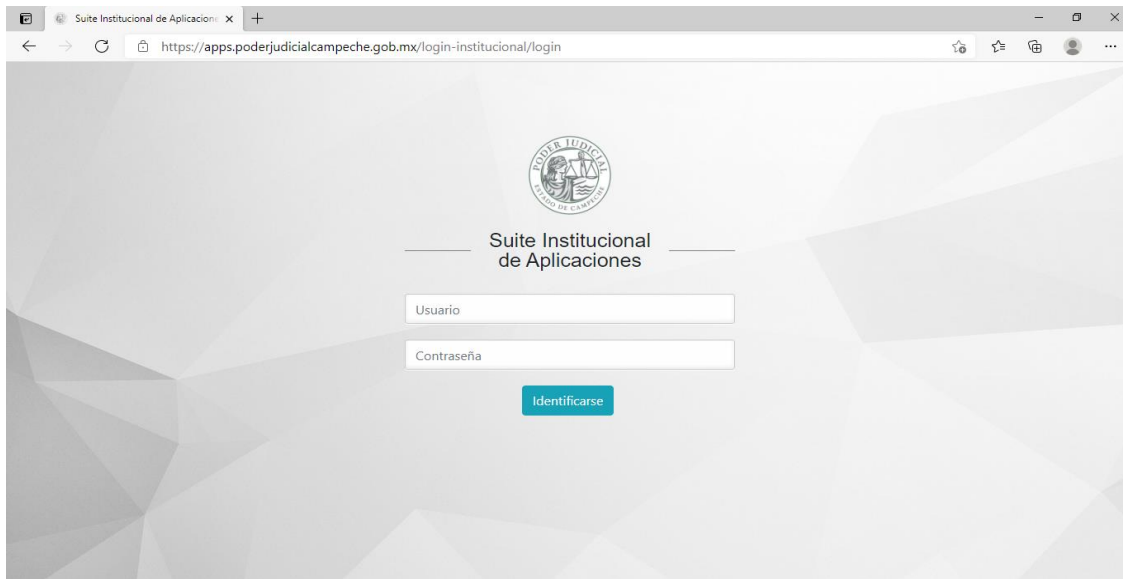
Suite Institucional de Aplicacion

https://apps.poderjudicialcampeche.gob.mx/login-institucional/login

PODER JUDICIAL
ESTADO DE CAMPECHE

Suite Institucional de Aplicaciones

Usuario

Contraseña

Identificarse